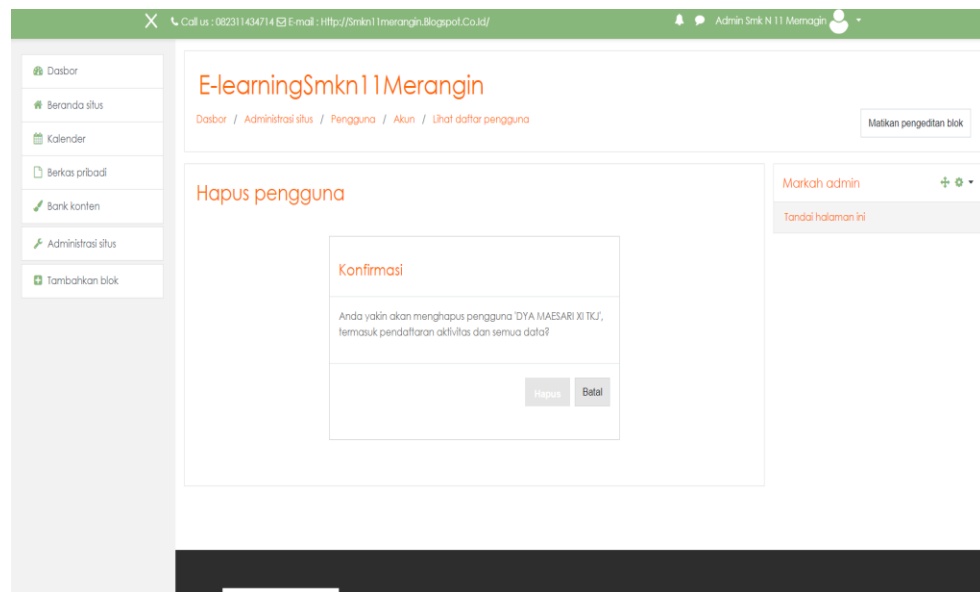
X Call us : 082311434714 E-mail : Http://Smkn11merangin.Blogspot.Co.Id/

Admin Smk N 11 Merangin

Dasbor
Beranda situs
Kalender
Berkas pribadi
Bank konten
Administrasi situs
Tambahkan blok

E-learningSmkn11Merangin

Dasbor / Administrasi situs / Pengguna / Akun / Lihat daftar pengguna

Matikan pengeditan blok

Hapus pengguna

Konfirmasi

Anda yakin akan menghapus pengguna 'DYA MAESARI XI TKJ', termasuk pendaftaran aktivitas dan semua data?

Hapus Batal

Markah admin

Tandai halaman ini